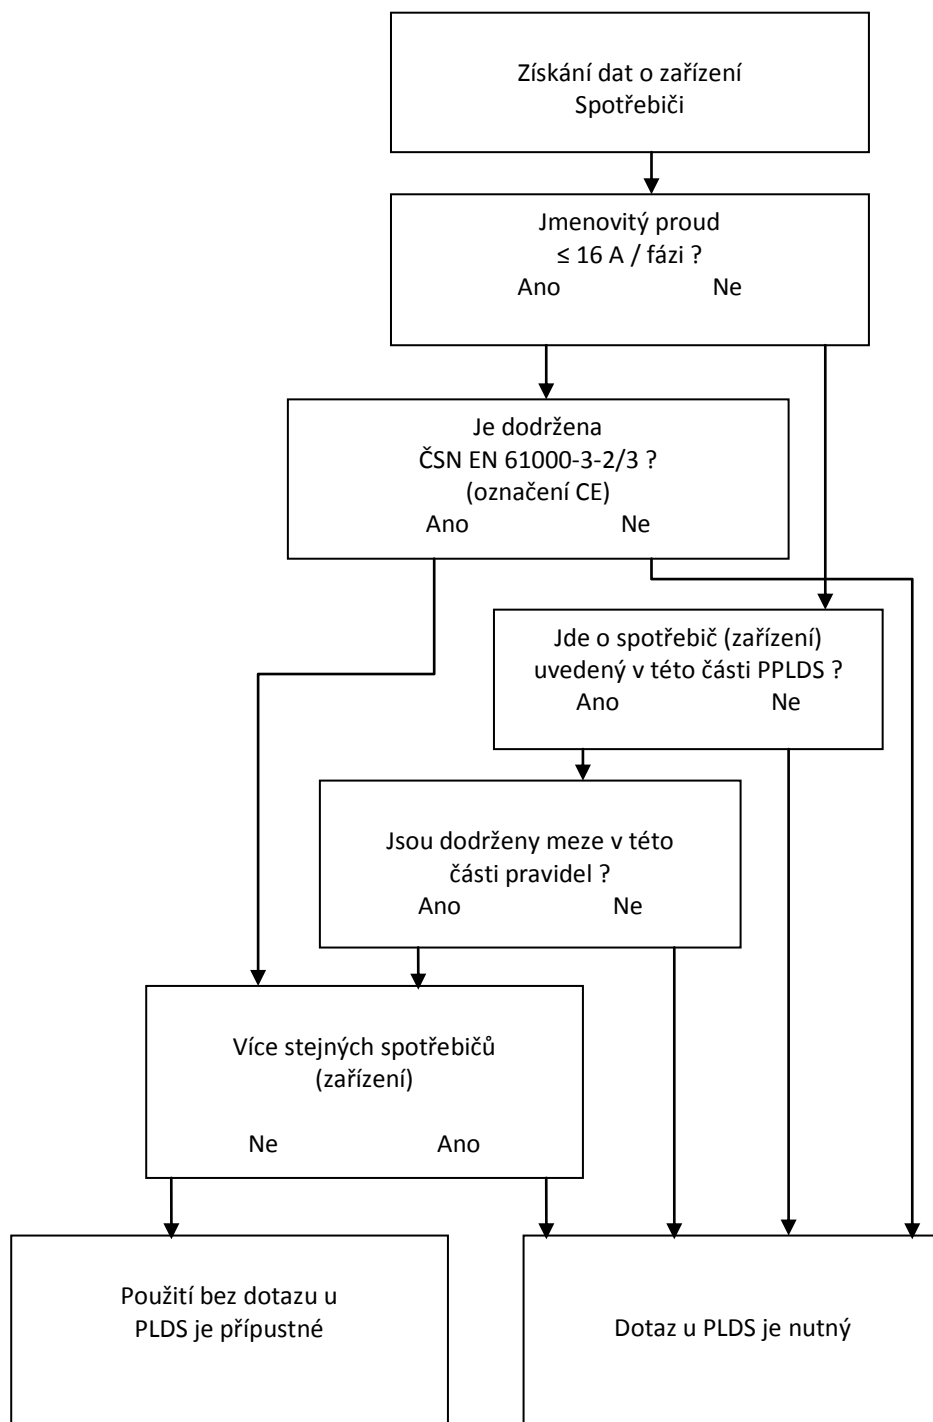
Získání dat o zařízení
Spotřebiči

Jmenovitý proud
≤ 16 A / fázi ?
Ano Ne

Je dodržena
ČSN EN 61000-3-2/3 ?
(označení CE)
Ano Ne

Jde o spotřebič (zařízení)
uvedený v této části PPLDS ?
Ano Ne

Jsou dodrženy meze v této
části pravidel ?
Ano Ne

Více stejných spotřebičů
(zařízení)
Ne Ano

Použití bez dotazu u
PLDS je přípustné

Dotaz u PLDS je nutný